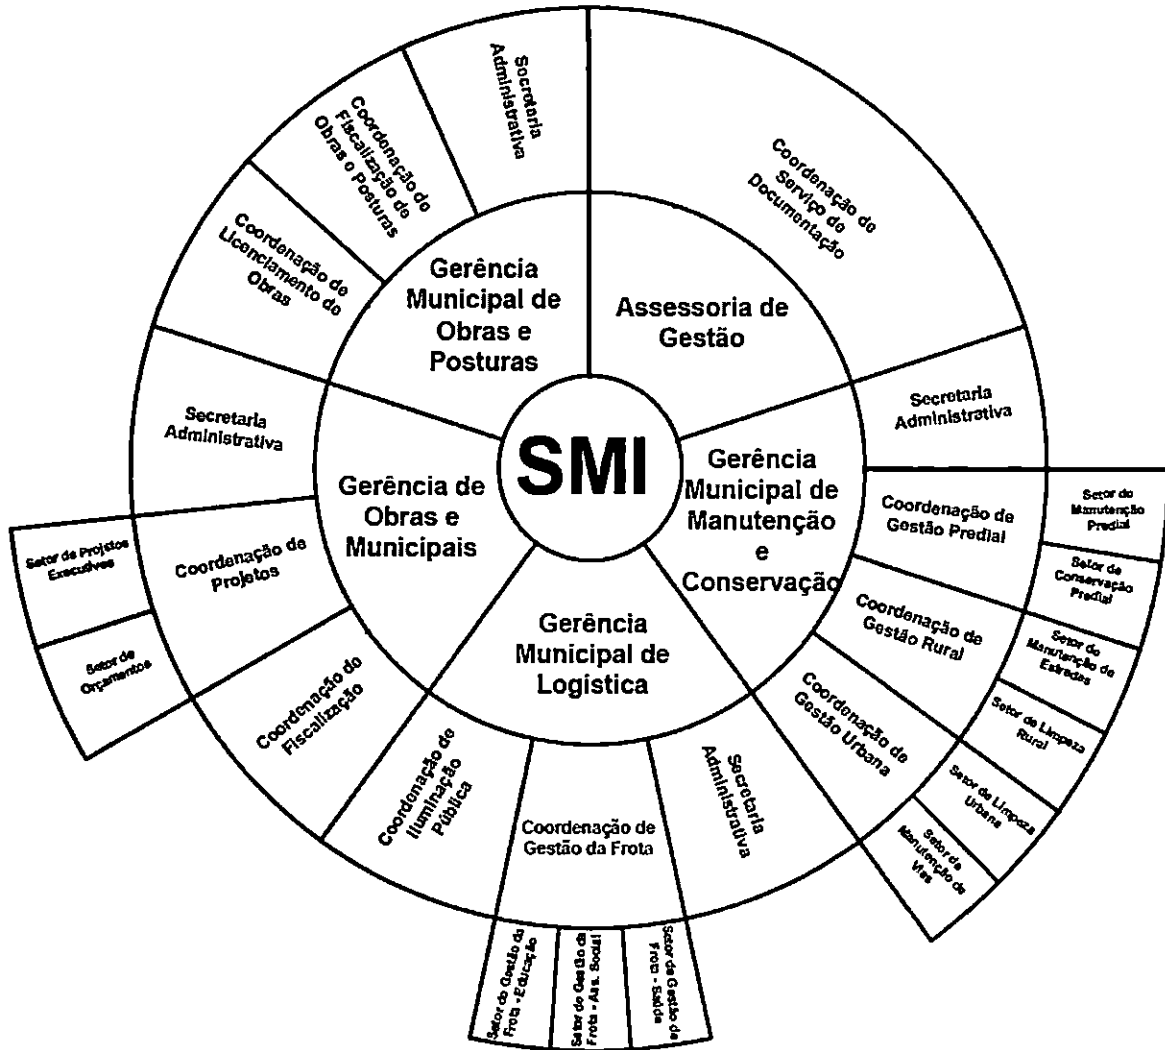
SMI

Gerência Municipal de Obras e Posturas

Secretaria Administrativa

Coordenação de Fiscalização de Obras e Posturas

Coordenação de Licenciamento de Obras

Assessoria de Gestão

Coordenação do Serviço de Documentação

Gerência Municipal de Manutenção e Conservação

Secretaria Administrativa

Coordenação de Gestão Predial

Setor de Manutenção Predial

Setor de Conservação Predial

Coordenação de Gestão Rural

Setor de Manutenção de Estradas

Setor de Limpeza Rural

Coordenação de Gestão Urbana

Setor de Limpeza Urbana

Setor de Manutenção de Vias

Gerência Municipal de Logistica

Secretaria Administrativa

Coordenação de Gestão da Frota

Setor de Gestão da Frota - Educação

Setor de Gestão da Frota - Ass. Social

Setor de Gestão de Frota - Saúde

Coordenação de Iluminação Pública

Gerência de Obras e Municipais

Secretaria Administrativa

Coordenação de Projetos

Setor de Projetos Executivos

Setor de Orçamentos

Coordenação de Fiscalização